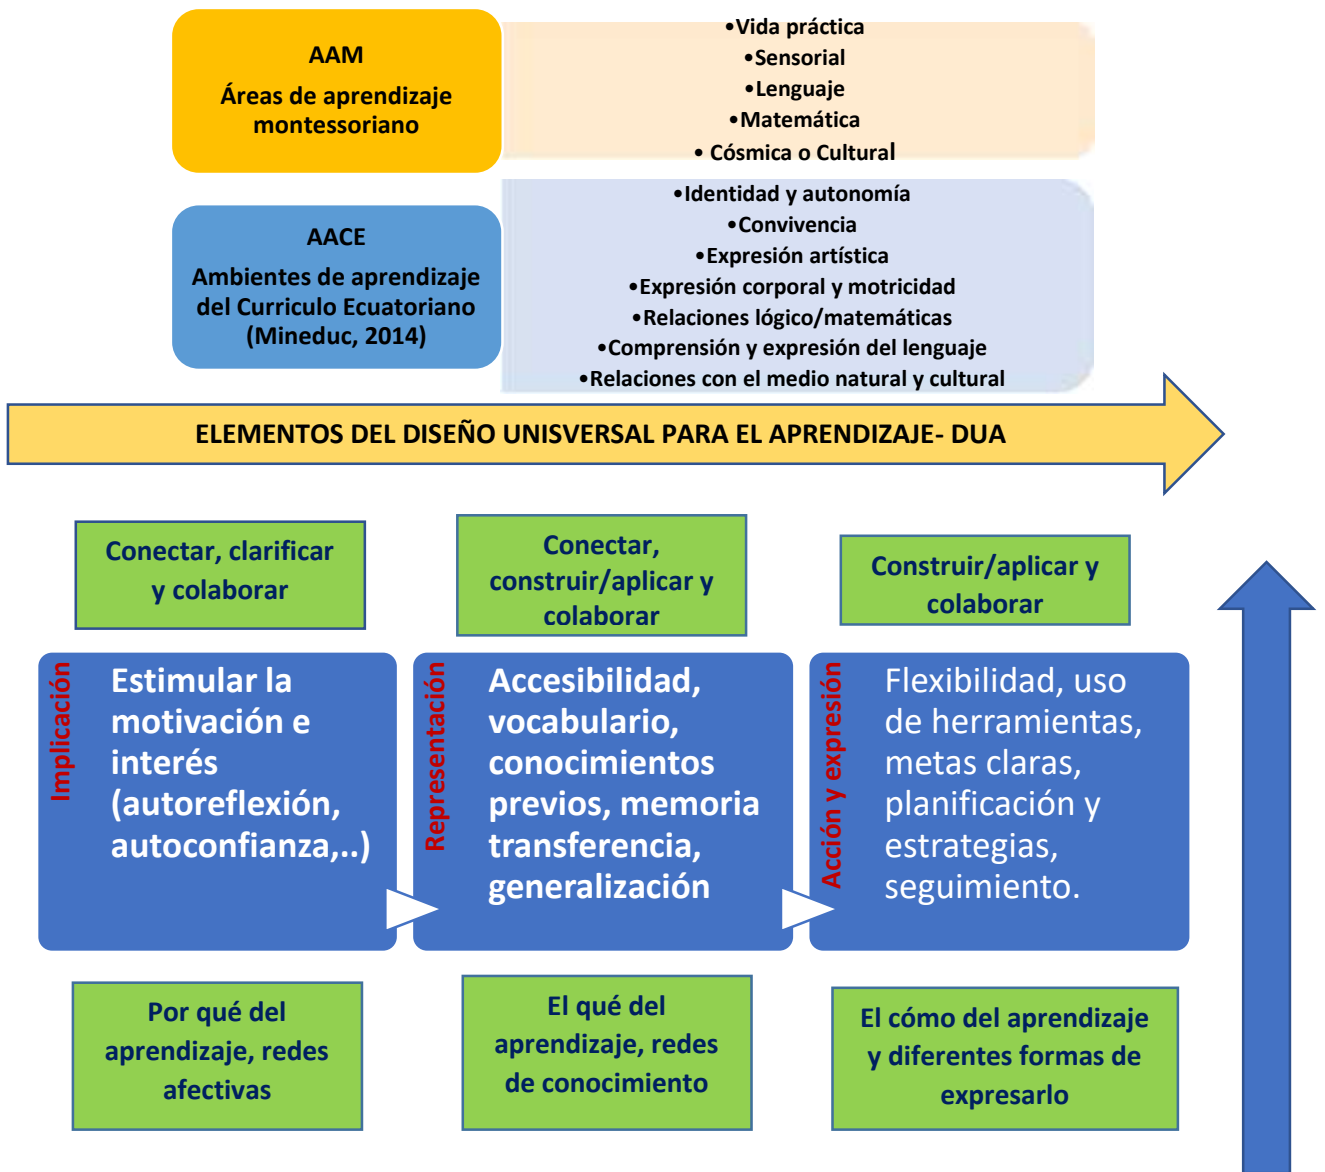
AAM
Áreas de aprendizaje montessoriano

•Vida práctica
•Sensorial
•Lenguaje
•Matemática
• Cósmica o Cultural

AACE
Ambientes de aprendizaje del Curriculo Ecuatoriano (Mineduc, 2014)

•Identidad y autonomía
•Convivencia
•Expresión artística
•Expresión corporal y motricidad
•Relaciones lógico/matemáticas
•Comprensión y expresión del lenguaje
•Relaciones con el medio natural y cultural

ELEMENTOS DEL DISEÑO UNISVERSAL PARA EL APRENDIZAJE- DUA

Conectar, clarificar y colaborar

Conectar, construir/aplicar y colaborar

Construir/aplicar y colaborar

Implicación
Estimular la motivación e interés (autoreflexión, autoconfianza,..)

Representación
Accesibilidad, vocabulario, conocimientos previos, memoria transferencia, generalización

Acción y expresión
Flexibilidad, uso de herramientas, metas claras, planificación y estrategias, seguimiento.

Por qué del aprendizaje, redes afectivas

El qué del aprendizaje, redes de conocimiento

El cómo del aprendizaje y diferentes formas de expresarlo